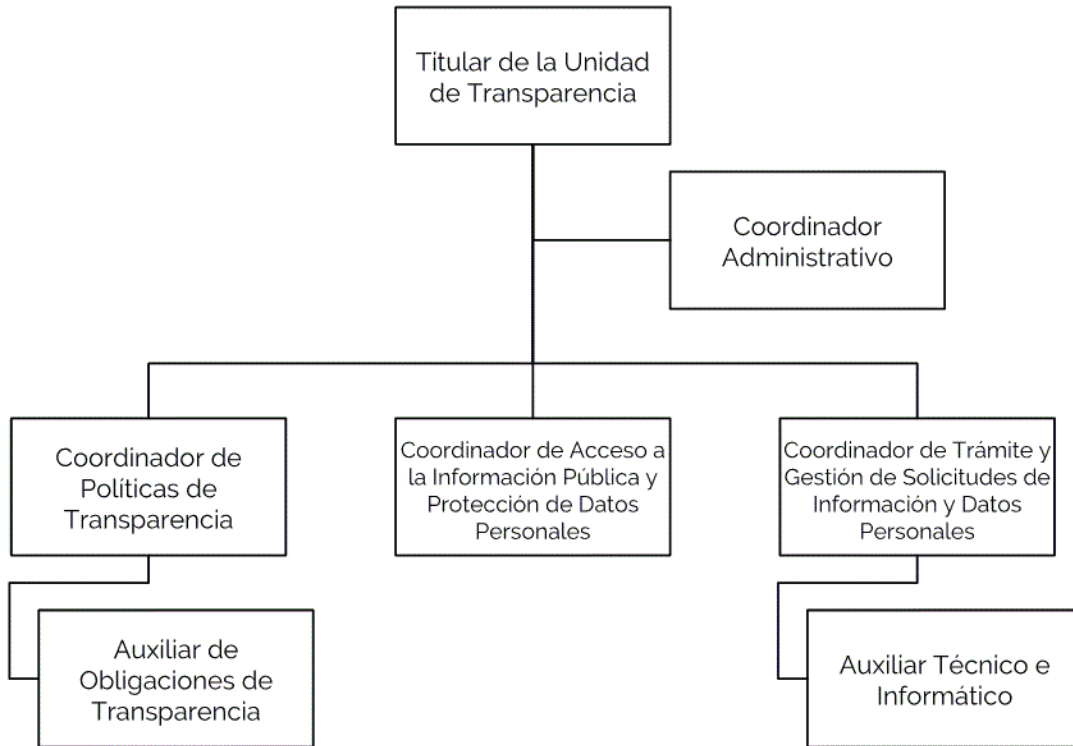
Titular de la Unidad de Transparencia

Coordinador Administrativo

Coordinador de Políticas de Transparencia

Coordinador de Acceso a la Información Pública y Protección de Datos Personales

Coordinador de Trámite y Gestión de Solicitudes de Información y Datos Personales

Auxiliar de Obligaciones de Transparencia

Auxiliar Técnico e Informático